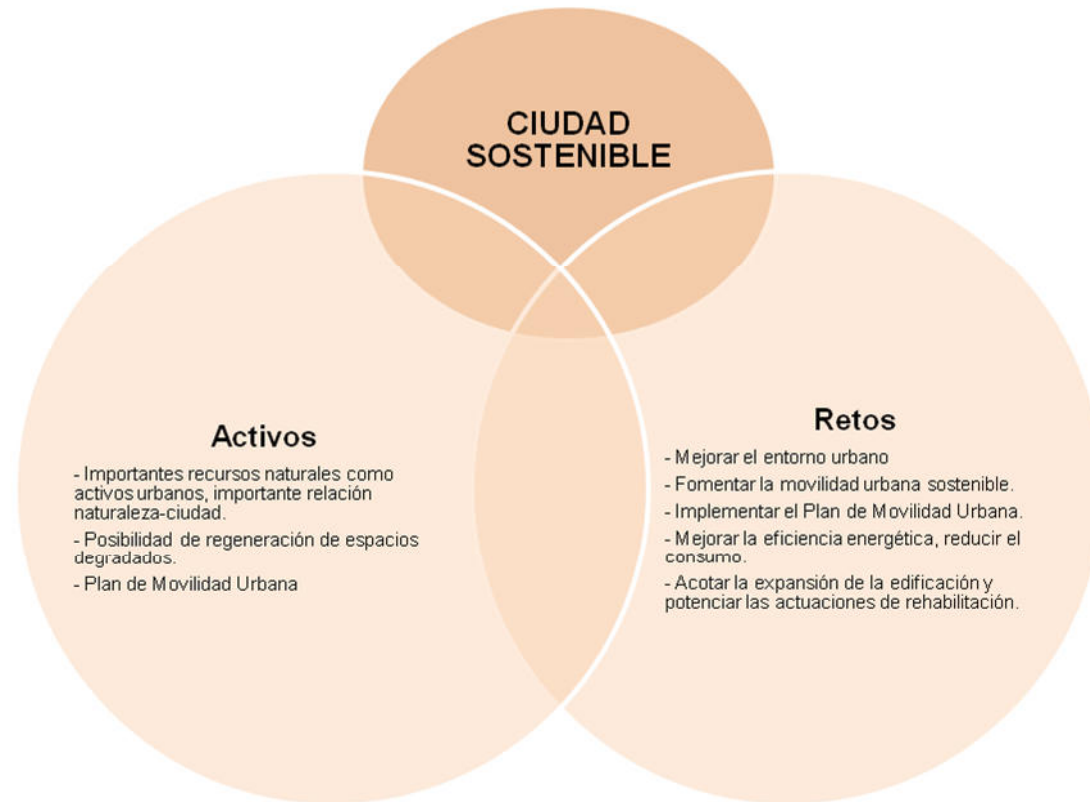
CIUDAD SOSTENIBLE

Activos

- Importantes recursos naturales como activos urbanos, importante relación naturaleza-ciudad.

- Posibilidad de regeneración de espacios degradados.

- Plan de Movilidad Urbana

Retos

- Mejorar el entorno urbano

- Fomentar la movilidad urbana sostenible.

- Implementar el Plan de Movilidad Urbana.

- Mejorar la eficiencia energética, reducir el consumo.

- Acotar la expansión de la edificación y potenciar las actuaciones de rehabilitación.